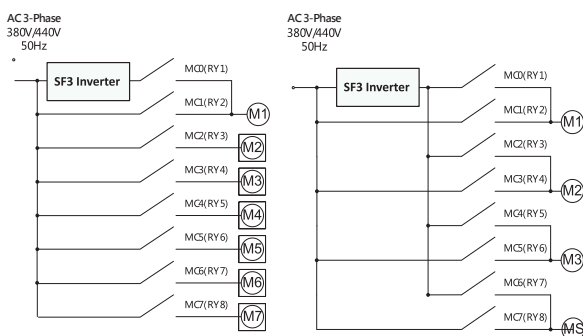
AC 3-Phase
380V/440V
50Hz

SF3 Inverter

MC0(RY1)
MC1(RY2)
M1
MC2(RY3)
M2
MC3(RY4)
M3
MC4(RY5)
M4
MC5(RY6)
M5
MC6(RY7)
M6
MC7(RY8)
M7

AC 3-Phase
380V/440V
50Hz

SF3 Inverter

MC0(RY1)
MC1(RY2)
M1
MC2(RY3)
MC3(RY4)
M2
MC4(RY5)
MC5(RY6)
M3
MC6(RY7)
MC7(RY8)
MS